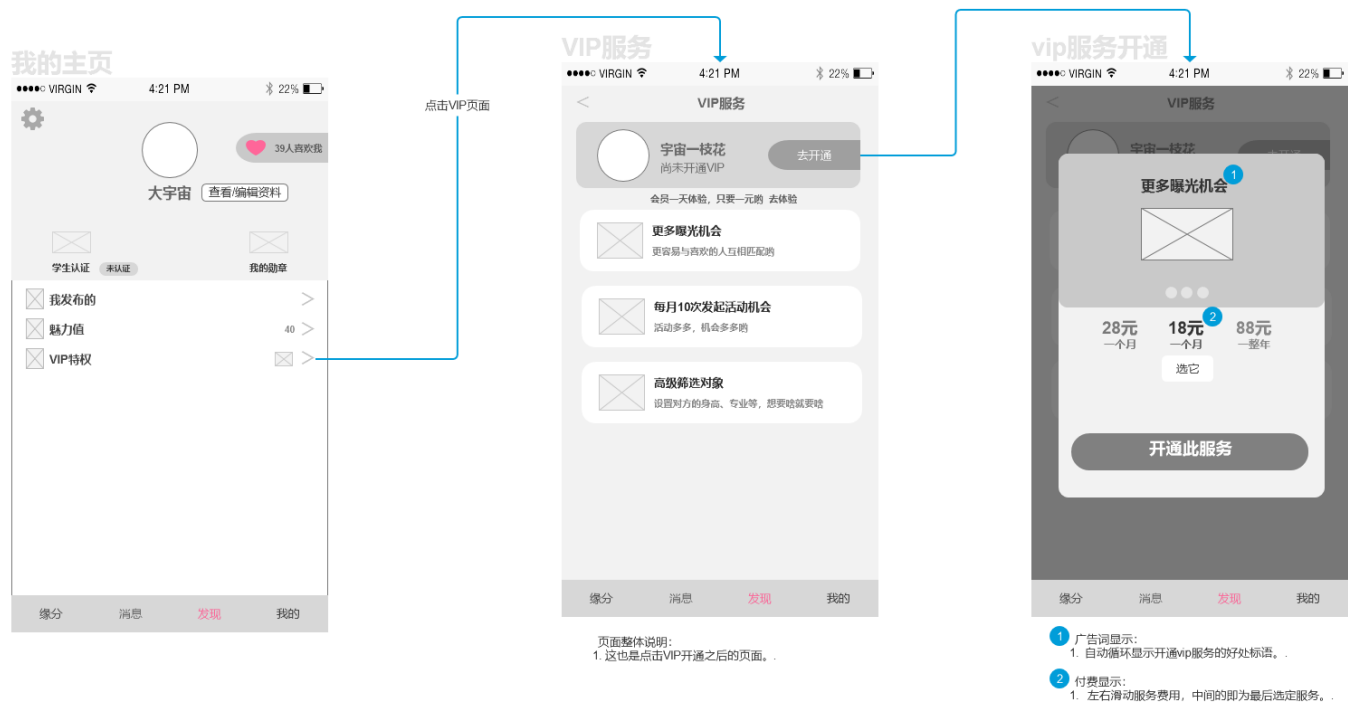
我的主页

●●●●○ VIRGIN 4:21 PM 22%

39人喜欢我

大宇宙 查看/编辑资料

学生认证 未认证

我的勋章

我发布的

魅力值 40

VIP特权

缘分 消息 发现 我的

点击VIP页面

VIP服务

●●●●○ VIRGIN 4:21 PM 22%

VIP服务

宇宙一枝花
尚未开通VIP

去开通

会员一天体验，只要一元哟 去体验

更多曝光机会
更容易与喜欢的人互相匹配哟

每月10次发起活动机会
活动多多，机会多多哟

高级筛选对象
设置对方的身高、专业等，想要啥就要啥

缘分 消息 发现 我的

页面整体说明：
1. 这也是点击VIP开通之后的页面。.

vip服务开通

●●●●○ VIRGIN 4:21 PM 22%

VIP服务

宇宙一枝花

更多曝光机会

28元
一个月

18元
一个月

88元
一整年

选它

开通此服务

缘分 消息 发现 我的

1 广告词显示：
1. 自动循环显示开通vip服务的好处标语。.

2 付费显示：
1. 左右滑动服务费用，中间的即为最后选定服务。.